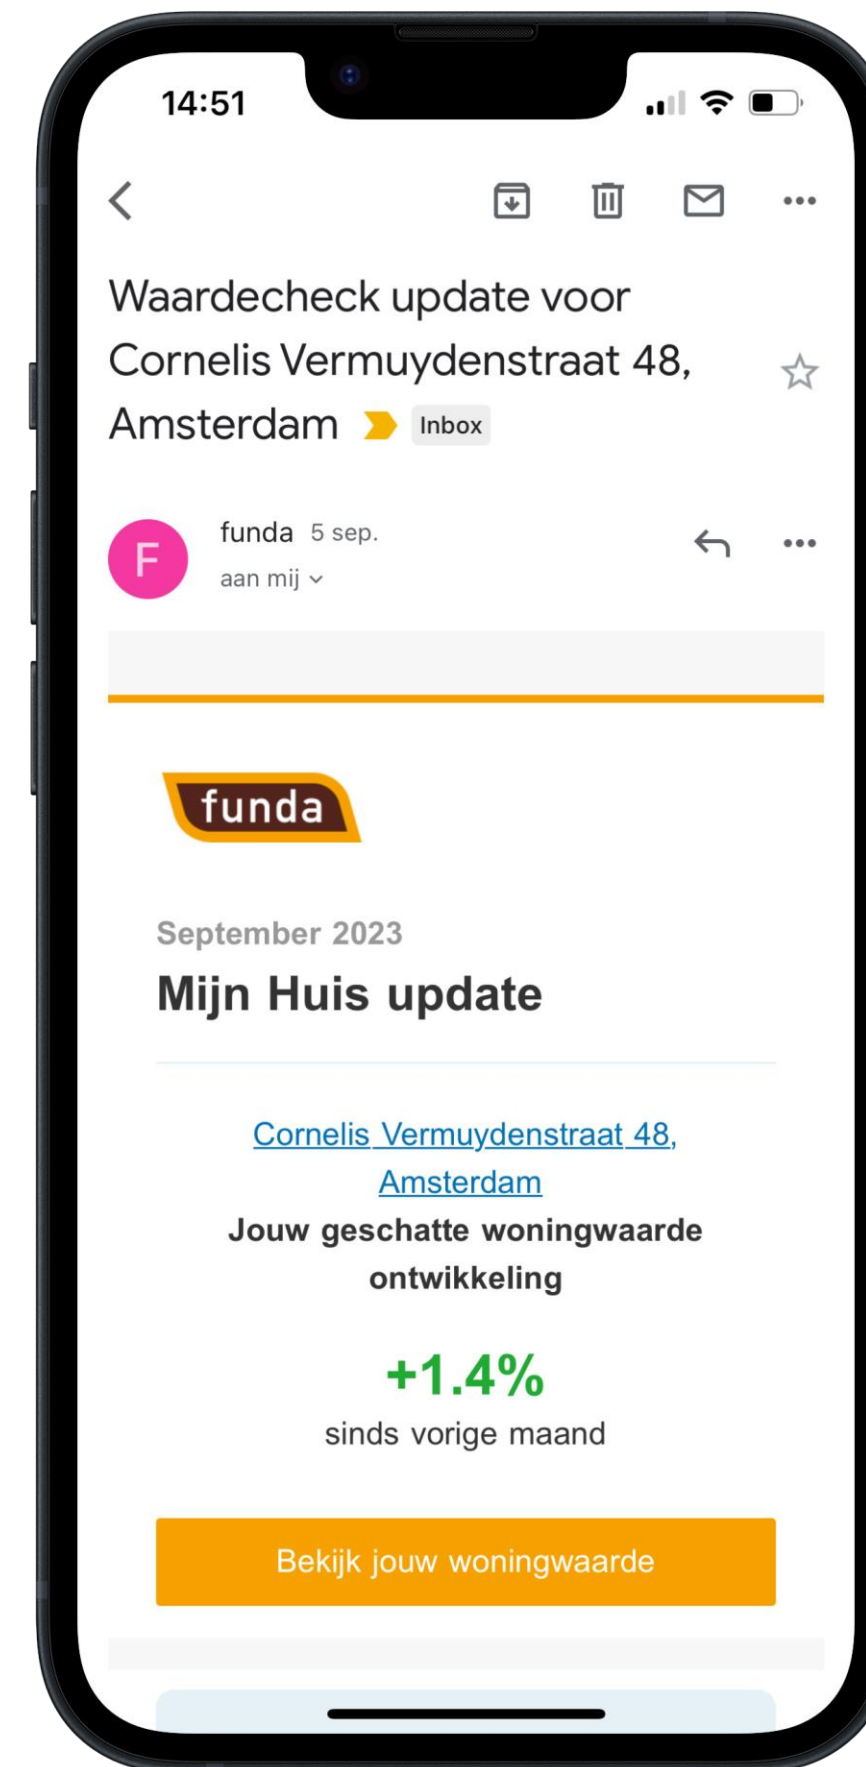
14:51

Waardecheck update voor Cornelis Vermuydenstraat 48, Amsterdam Inbox

F funda 5 sep.
aan mij

funda

September 2023
Mijn Huis update

Cornelis Vermuydenstraat 48, Amsterdam
Jouw geschatte woningwaarde ontwikkeling

+1.4%
sinds vorige maand

Bekijk jouw woningwaarde